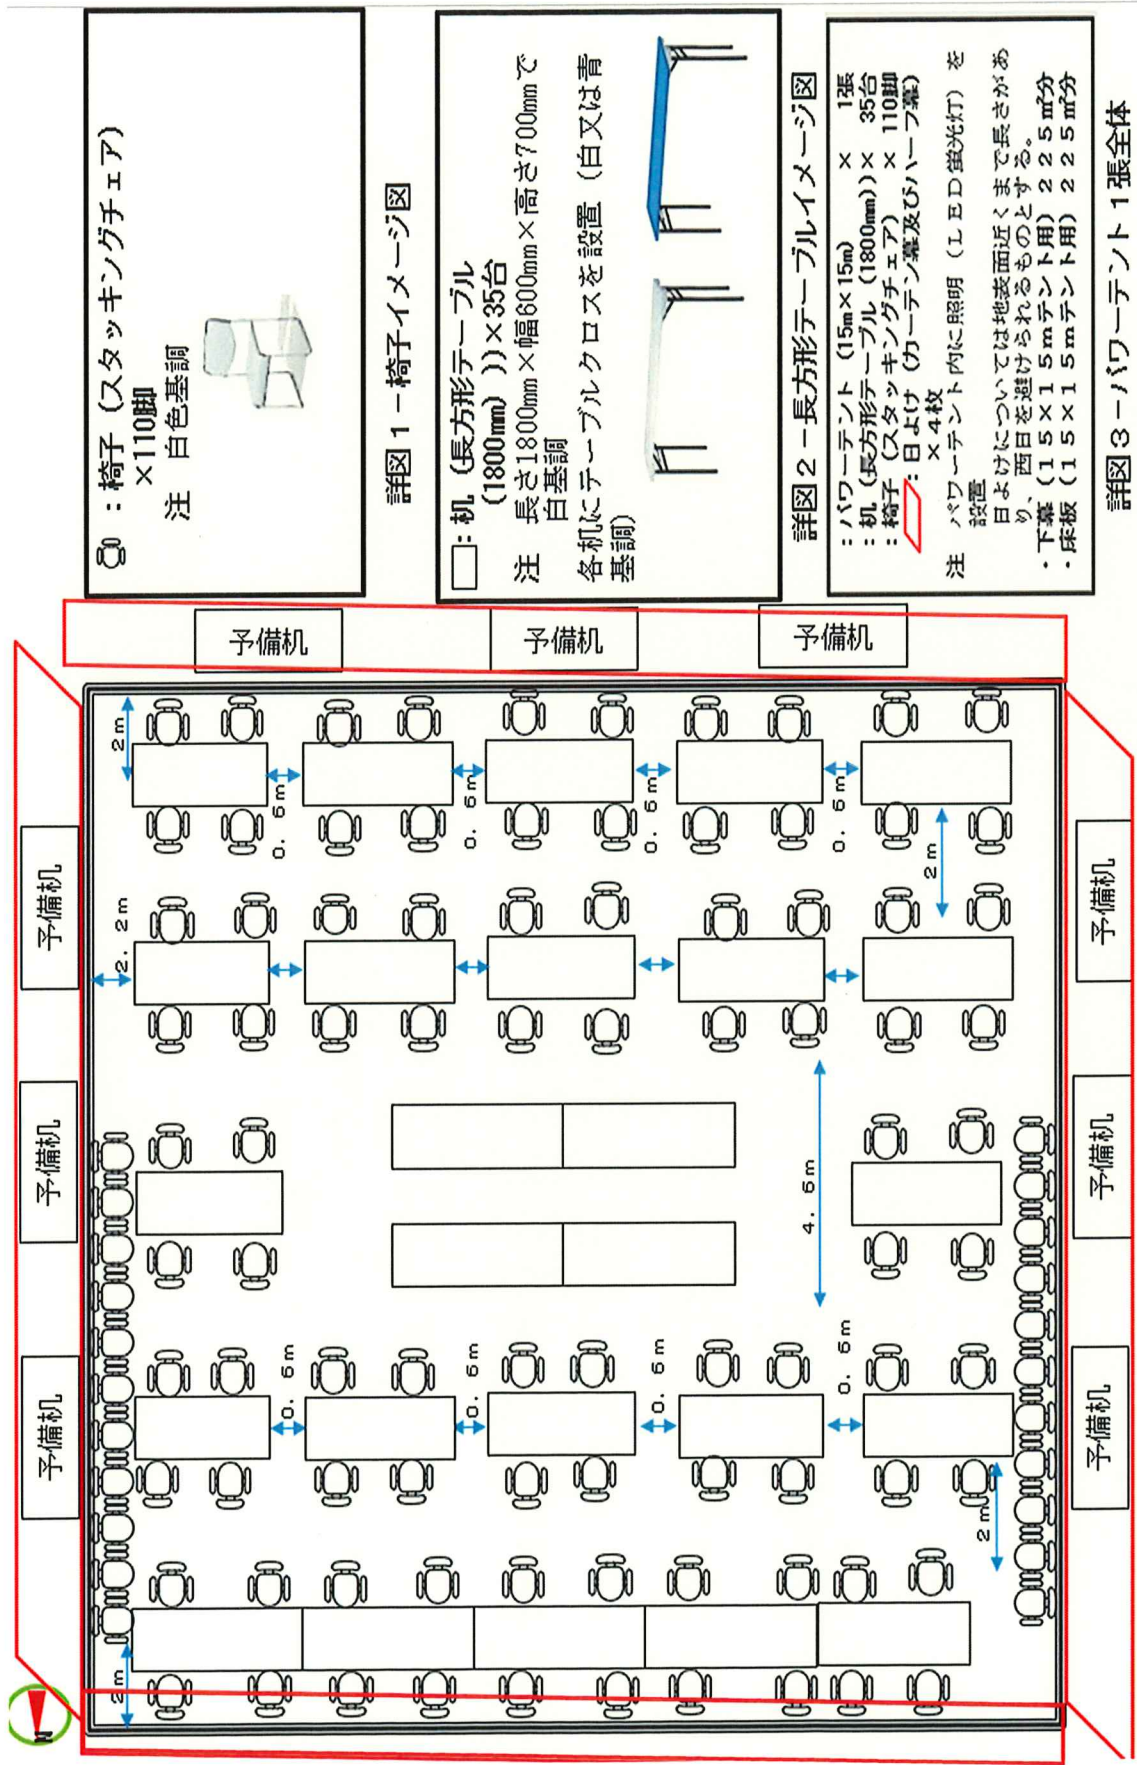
：椅子（スタッキングチェア）×110脚
注　白色基調

詳図１－椅子イメージ図

：机（長方形テーブル（1800㎜））×35台
注　長さ1800㎜×幅600㎜×高さ700㎜で白基調
各机にテーブルクロスを設置（白又は青基調）

詳図２－長方形テーブルイメージ図

：パワーテント（15m×15m）　×　1張
：机（長方形テーブル（1800㎜））×　35台
：椅子（スタッキングチェア）　×　110脚
：日よけ（カーテン幕及びハーフ幕）×４枚
注　パワーテント内に照明（ＬＥＤ蛍光灯）を設置
日よけについては地表面近くまで長さがあり、西日を避けられるものとする。
・下幕（１５×１５ｍテント用）２２５㎡分
・床板（１５×１５ｍテント用）２２５㎡分

詳図３－パワーテント１張全体

予備机
予備机
予備机
予備机
予備机
予備机
予備机
予備机
予備机

2ｍ
０．６ｍ
０．６ｍ
０．６ｍ
０．６ｍ
2ｍ
2．2ｍ
4．5ｍ
０．６ｍ
０．６ｍ
０．６ｍ
０．５ｍ
2ｍ
2ｍ
N